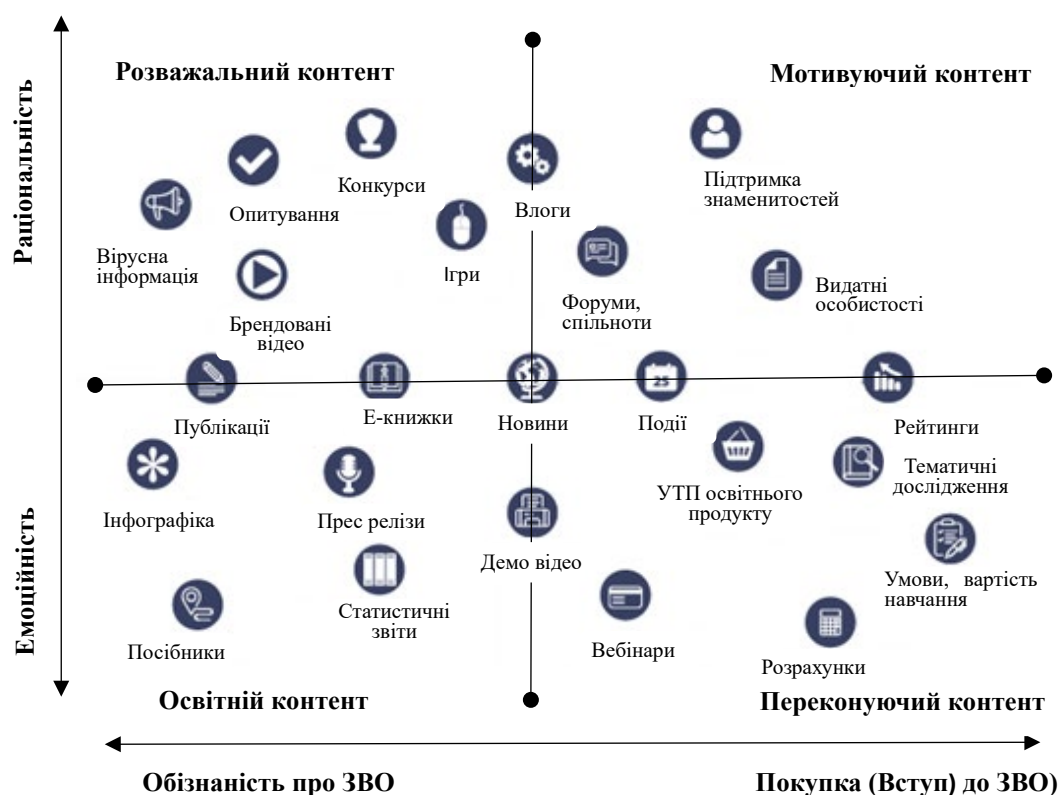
Раціональність

Розважальний контент

Мотивуючий контент

Конкурси

Опитування

Влоги

Підтримка знаменитостей

Вірусна інформація

Ігри

Форуми, спільноти

Видатні особистості

Брендовані відео

Публікації

Е-книжки

Новини

Події

Рейтинги

УТП освітнього продукту

Тематичні дослідження

Інфографіка

Прес релізи

Демо відео

Умови, вартість навчання

Статистичні звіти

Вебінари

Посібники

Розрахунки

Емоційність

Освітній контент

Переконуючий контент

Обізнаність про ЗВО

Покупка (Вступ) до ЗВО)